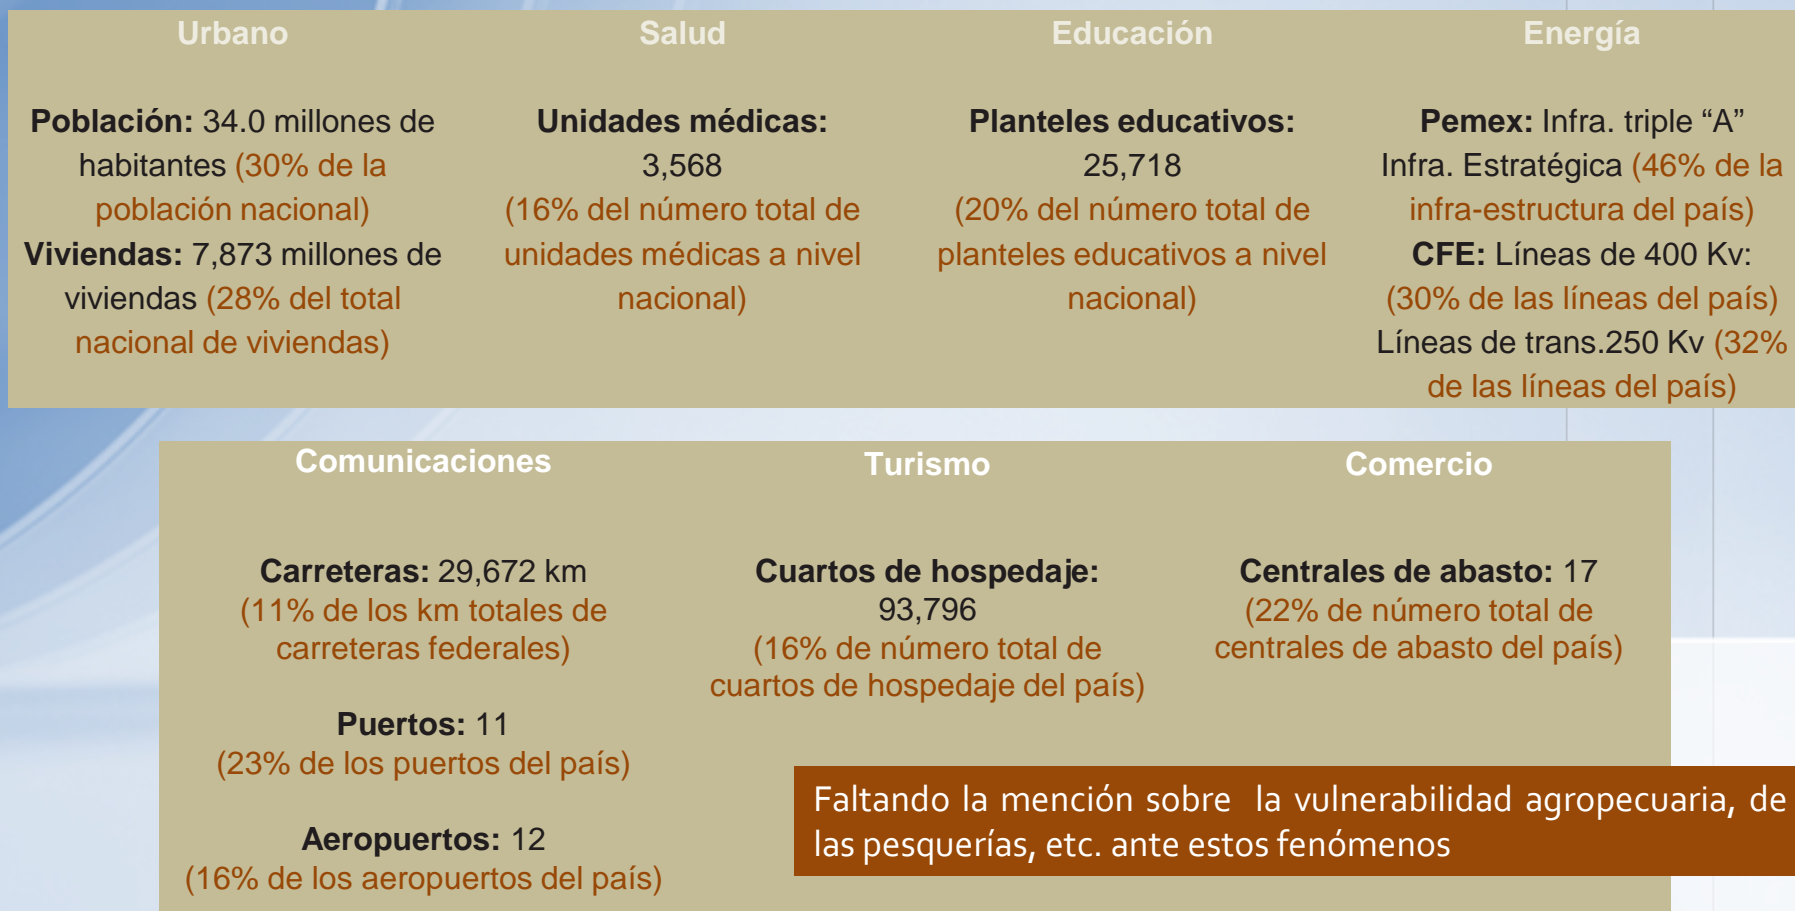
Urbano

**Población:** 34.0 millones de habitantes (30% de la población nacional)
**Viviendas:** 7,873 millones de viviendas (28% del total nacional de viviendas)

Salud

**Unidades médicas:** 3,568
(16% del número total de unidades médicas a nivel nacional)

Educación

**Planteles educativos:** 25,718
(20% del número total de planteles educativos a nivel nacional)

Energía

**Pemex:** Infra. triple “A” Infra. Estratégica (46% de la infra-estructura del país)
**CFE:** Líneas de 400 Kv: (30% de las líneas del país)
Líneas de trans.250 Kv (32% de las líneas del país)

Comunicaciones

**Carreteras:** 29,672 km
(11% de los km totales de carreteras federales)

**Puertos:** 11
(23% de los puertos del país)

**Aeropuertos:** 12
(16% de los aeropuertos del país)

Turismo

**Cuartos de hospedaje:** 93,796
(16% de número total de cuartos de hospedaje del país)

Comercio

**Centrales de abasto:** 17
(22% de número total de centrales de abasto del país)

Faltando la mención sobre la vulnerabilidad agropecuaria, de las pesquerías, etc. ante estos fenómenos